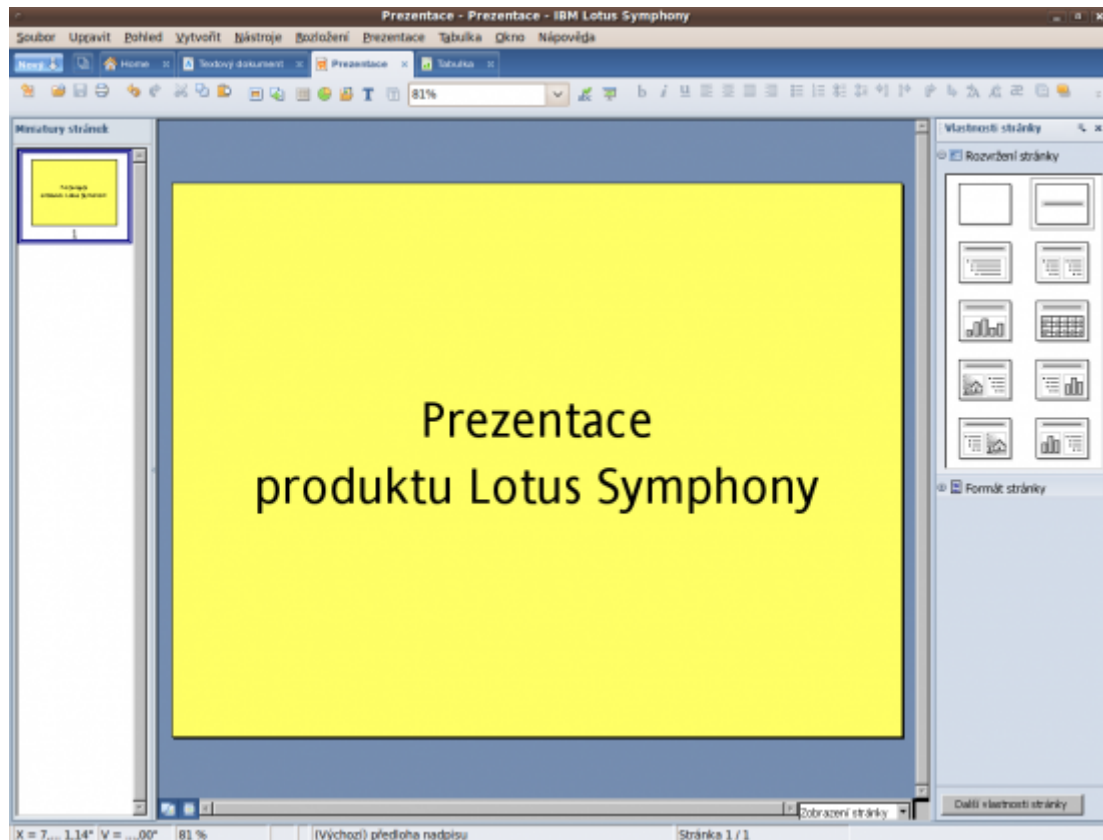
Prezentace - Prezentace - IBM Lotus Symphony

Soubor Upravit Pohled Vytvořit Nástroje Rozložení Prezentace Tabulka Okno Nápověda

Nový Home Textový dokument Prezentace Tabulka

81%

Miniatury stránek

Prezentace produktu Lotus Symphony

1

Prezentace
produktu Lotus Symphony

Vlastnosti stránky

Rozvržení stránky

Formát stránky

Zobrazení stránky

Další vlastnosti stránky

X = 7,... 1,14" Y = ...00" 81 % (Výchozí) předloha nadpisu Stránka 1 / 1